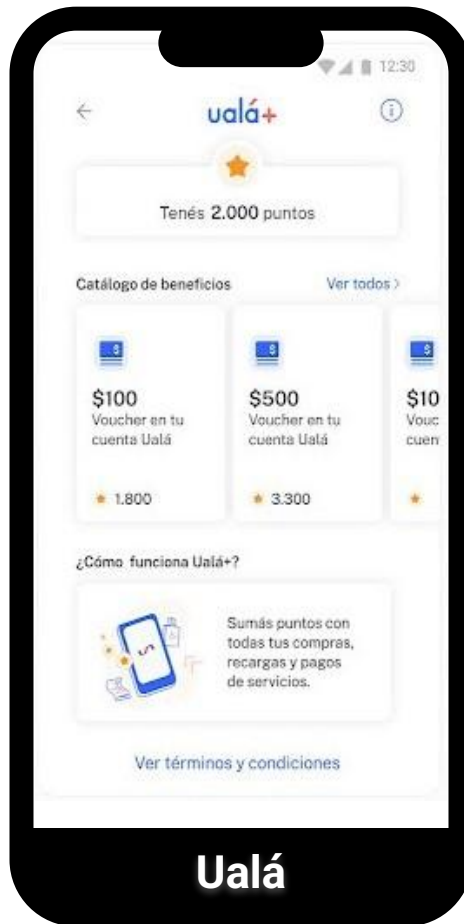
12:30

←

ualá+

ⓘ

Tenés 2.000 puntos

Catálogo de beneficios

Ver todos >

$100
Voucher en tu cuenta Ualá

1.800

$500
Voucher en tu cuenta Ualá

3.300

$10
Vouc
cuen

¿Cómo funciona Ualá+?

Sumás puntos con todas tus compras, recargas y pagos de servicios.

Ver términos y condiciones

Ualá